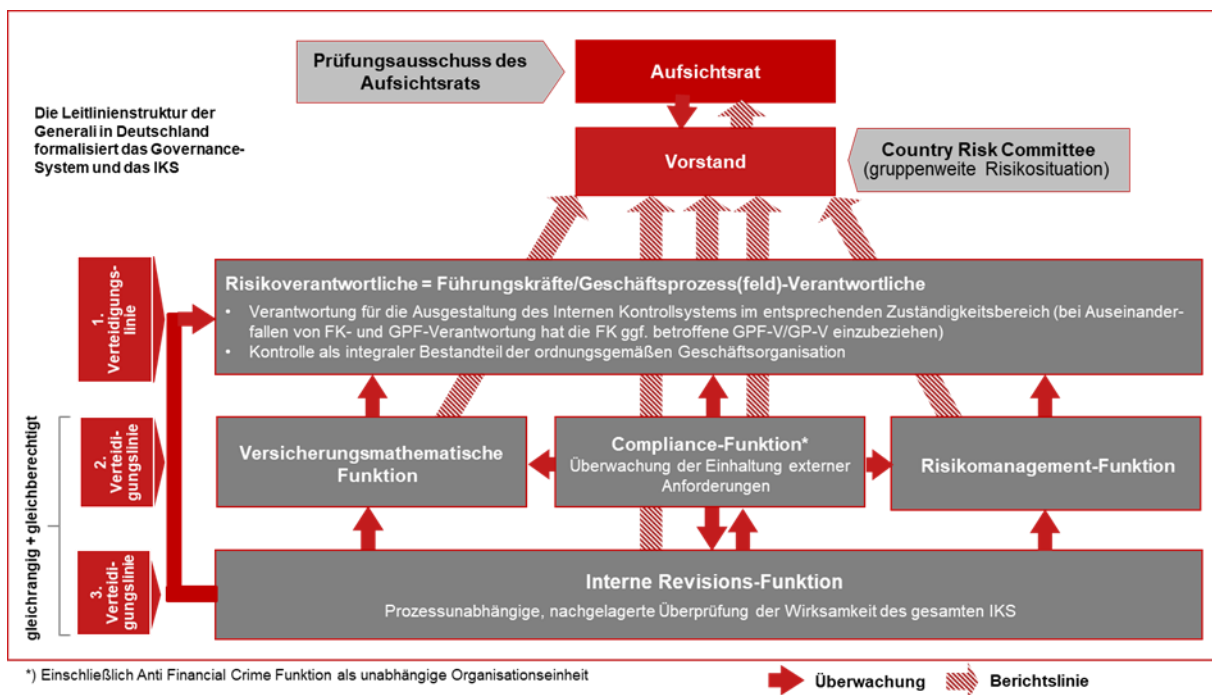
Prüfungsausschuss des Aufsichtsrats

Aufsichtsrat

Die Leitlinienstruktur der Generali in Deutschland formalisiert das Governance-System und das IKS

Vorstand

Country Risk Committee (gruppenweite Risikosituation)

1. Verteidigungslinie

Risikoverantwortliche = Führungskräfte/Geschäftsprozess(feld)-Verantwortliche

• Verantwortung für die Ausgestaltung des Internen Kontrollsystems im entsprechenden Zuständigkeitsbereich (bei Auseinanderfallen von FK- und GPF-Verantwortung hat die FK ggf. betroffene GPF-V/GP-V einzubeziehen)
• Kontrolle als integraler Bestandteil der ordnungsgemäßen Geschäftsorganisation

gleichrangig + gleichberechtigt

2. Verteidigungslinie

Versicherungsmathematische Funktion

Compliance-Funktion*
Überwachung der Einhaltung externer Anforderungen

Risikomanagement-Funktion

3. Verteidigungslinie

Interne Revisions-Funktion
Prozessunabhängige, nachgelagerte Überprüfung der Wirksamkeit des gesamten IKS

*) Einschließlich Anti Financial Crime Funktion als unabhängige Organisationseinheit

Überwachung

Berichtslinie